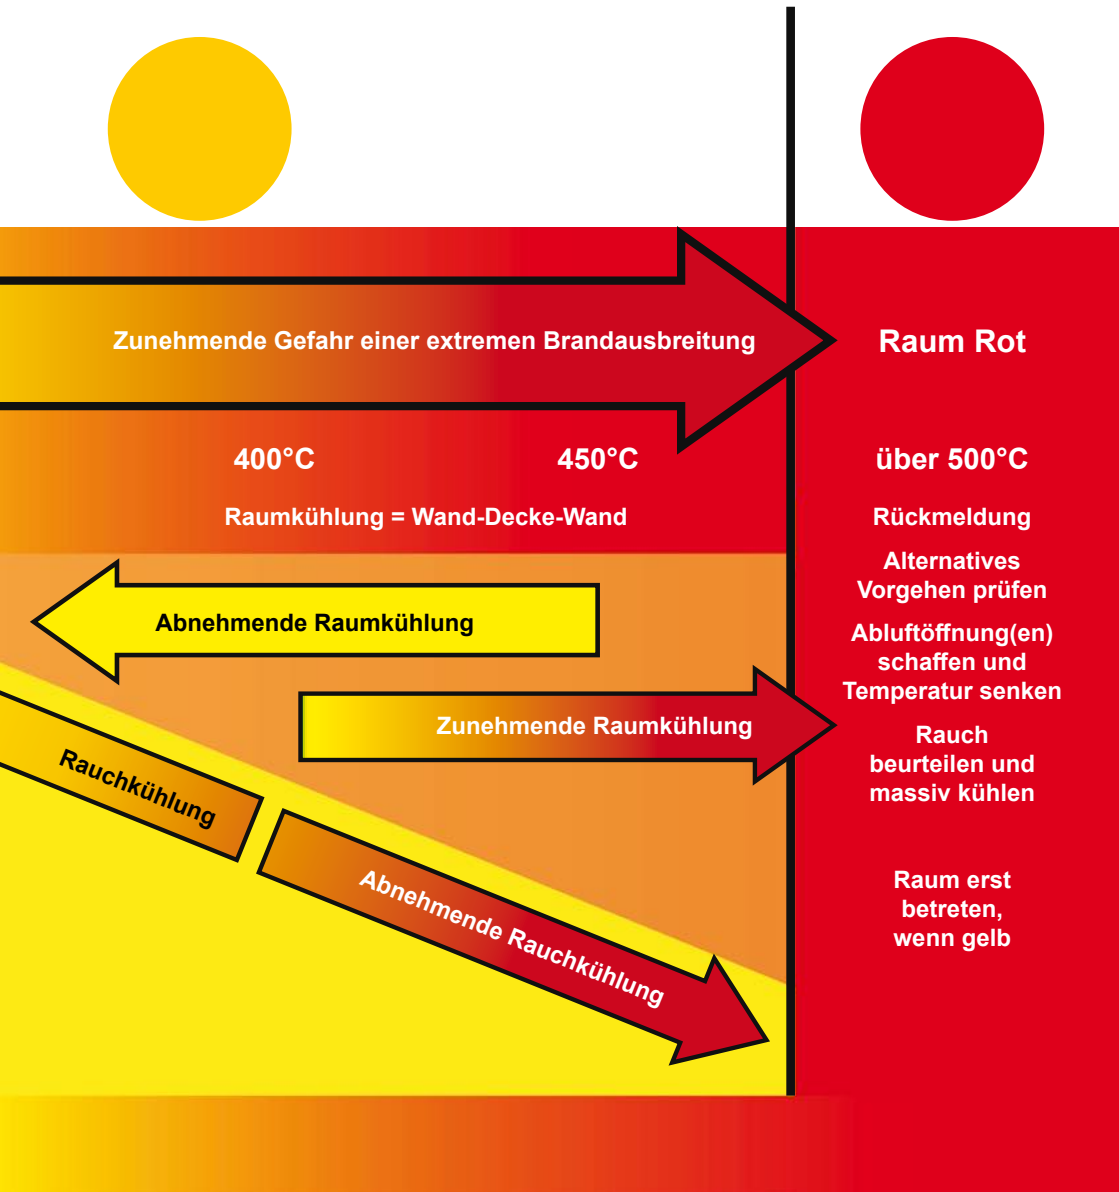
Zunehmende Gefahr einer extremen Brandausbreitung

Raum Rot

400°C

450°C

über 500°C

Raumkühlung = Wand-Decke-Wand

Rückmeldung

Alternatives Vorgehen prüfen

Abluftöffnung(en) schaffen und Temperatur senken

Abnehmende Raumkühlung

Zunehmende Raumkühlung

Rauch beurteilen und massiv kühlen

Rauchkühlung

Abnehmende Rauchkühlung

Raum erst betreten, wenn gelb